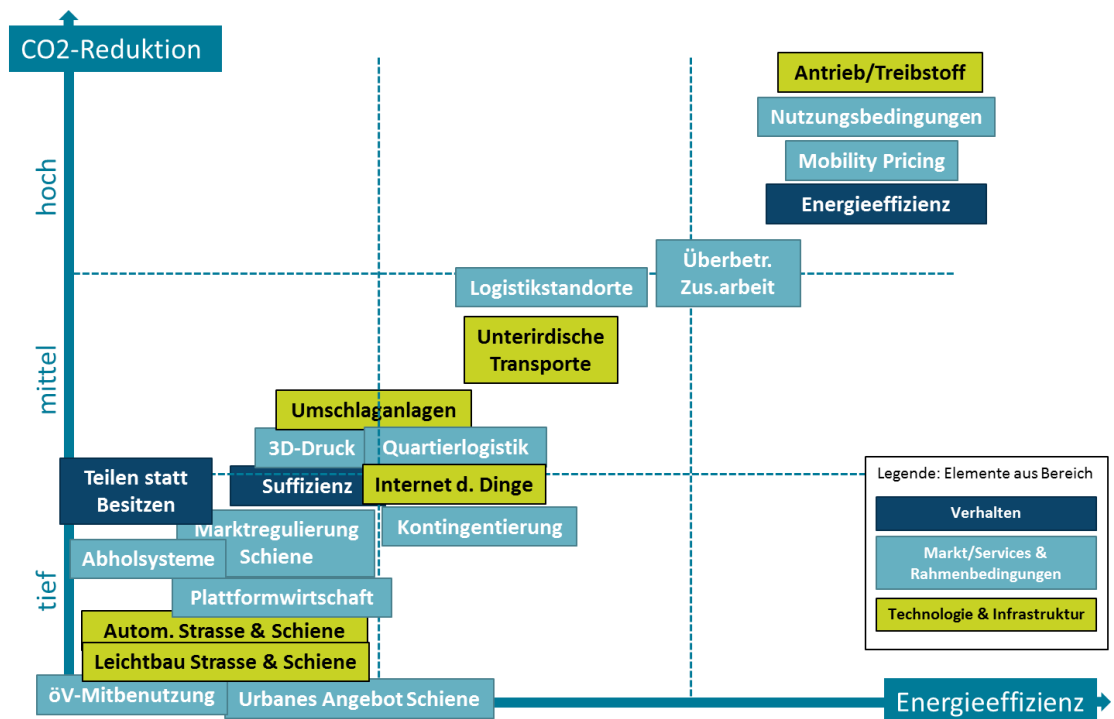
CO2-Reduktion

hoch

mittel

tief

Antrieb/Treibstoff

Nutzungsbedingungen

Mobility Pricing

Energieeffizienz

Überbetr. Zus.arbeit

Logistikstandorte

Unterirdische Transporte

Umschlaganlagen

3D-Druck

Quartierlogistik

Teilen statt Besitzen

Suffizienz

Internet d. Dinge

Kontingentierung

Marktregulierung Schiene

Abholsysteme

Plattformwirtschaft

Autom. Strasse & Schiene

Leichtbau Strasse & Schiene

öV-Mitbenutzung

Urbanes Angebot Schiene

Energieeffizienz

Legende: Elemente aus Bereich

Verhalten

Markt/Services & Rahmenbedingungen

Technologie & Infrastruktur